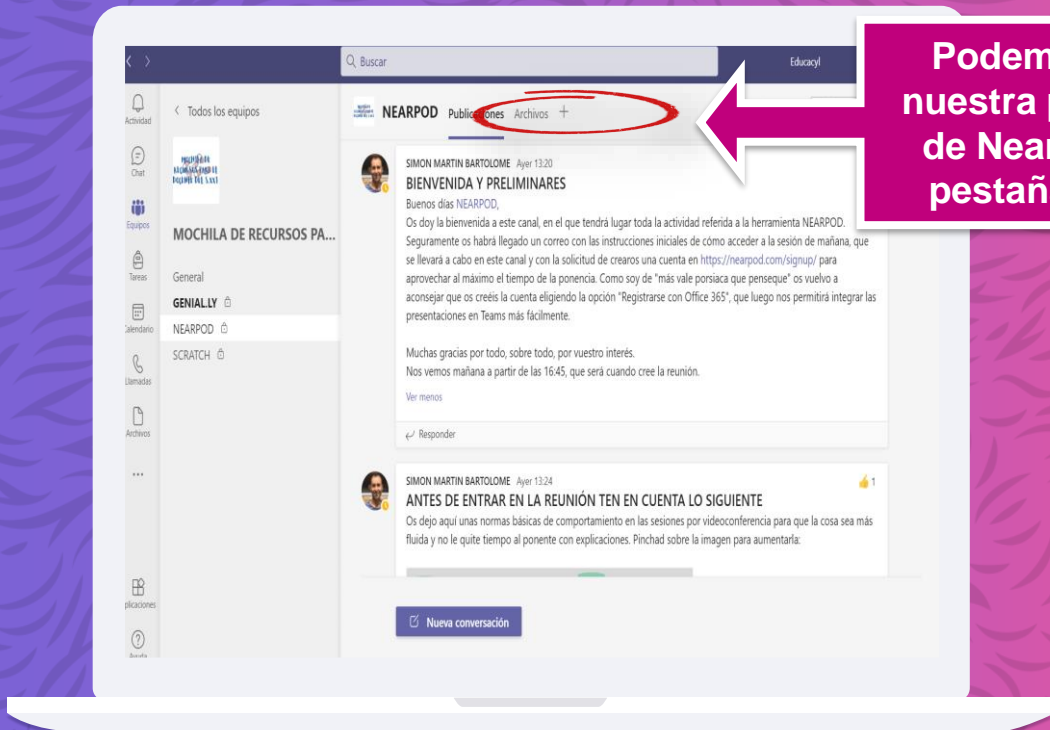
Podem
nuestra
de Near
pestañ

Buscar

Educacyl

Actividad

Chat

Equipos

Tareas

Calendario

Llamadas

Archivos

...

plicaciones

Ayuda

< Todos los equipos

MOCHILA DE RECURSOS PA...

General

GENIAL.LY

NEARPOD

SCRATCH

NEARPOD Publicaciones Archivos +

SIMON MARTIN BARTOLOME Ayer 13:20

BIENVENIDA Y PRELIMINARES

Buenos días NEARPOD,

Os doy la bienvenida a este canal, en el que tendrá lugar toda la actividad referida a la herramienta NEARPOD. Seguramente os habrá llegado un correo con las instrucciones iniciales de cómo acceder a la sesión de mañana, que se llevará a cabo en este canal y con la solicitud de crearos una cuenta en https://nearpod.com/signup/ para aprovechar al máximo el tiempo de la ponencia. Como soy de "más vale porsiaca que penseque" os vuelvo a aconsejar que os creéis la cuenta eligiendo la opción "Registrarse con Office 365", que luego nos permitirá integrar las presentaciones en Teams más fácilmente.

Muchas gracias por todo, sobre todo, por vuestro interés.
Nos vemos mañana a partir de las 16:45, que será cuando cree la reunión.

Ver menos

Responder

SIMON MARTIN BARTOLOME Ayer 13:24

1

ANTES DE ENTRAR EN LA REUNIÓN TEN EN CUENTA LO SIGUIENTE

Os dejo aquí unas normas básicas de comportamiento en las sesiones por videoconferencia para que la cosa sea más fluida y no le quite tiempo al ponente con explicaciones. Pinchad sobre la imagen para aumentarla:

Nueva conversación